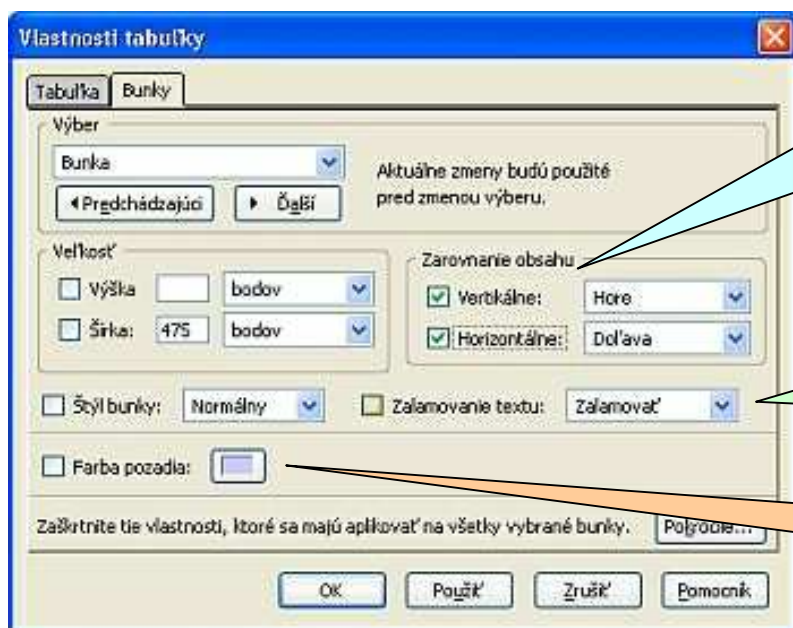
Vlastnosti tabuľky

Tabuľka
Bunky

Výber
Bunka
Aktuálne zmeny budú použité pred zmenou výberu.
Predchádzajúci
Ďalší

Veľkosť
Výška
bodov
Šírka:
475
bodov

Zarovnanie obsahu
Vertikálne:
Hore
Horizontálne:
Doľava

Štýl bunky:
Normálny
Zalamovanie textu:
Zalamovať

Farba pozadia:

Zaškrtnite tie vlastnosti, ktoré sa majú aplikovať na všetky vybrané bunky.
Pokročilé...

OK
Použiť
Zrušiť
Pomocník